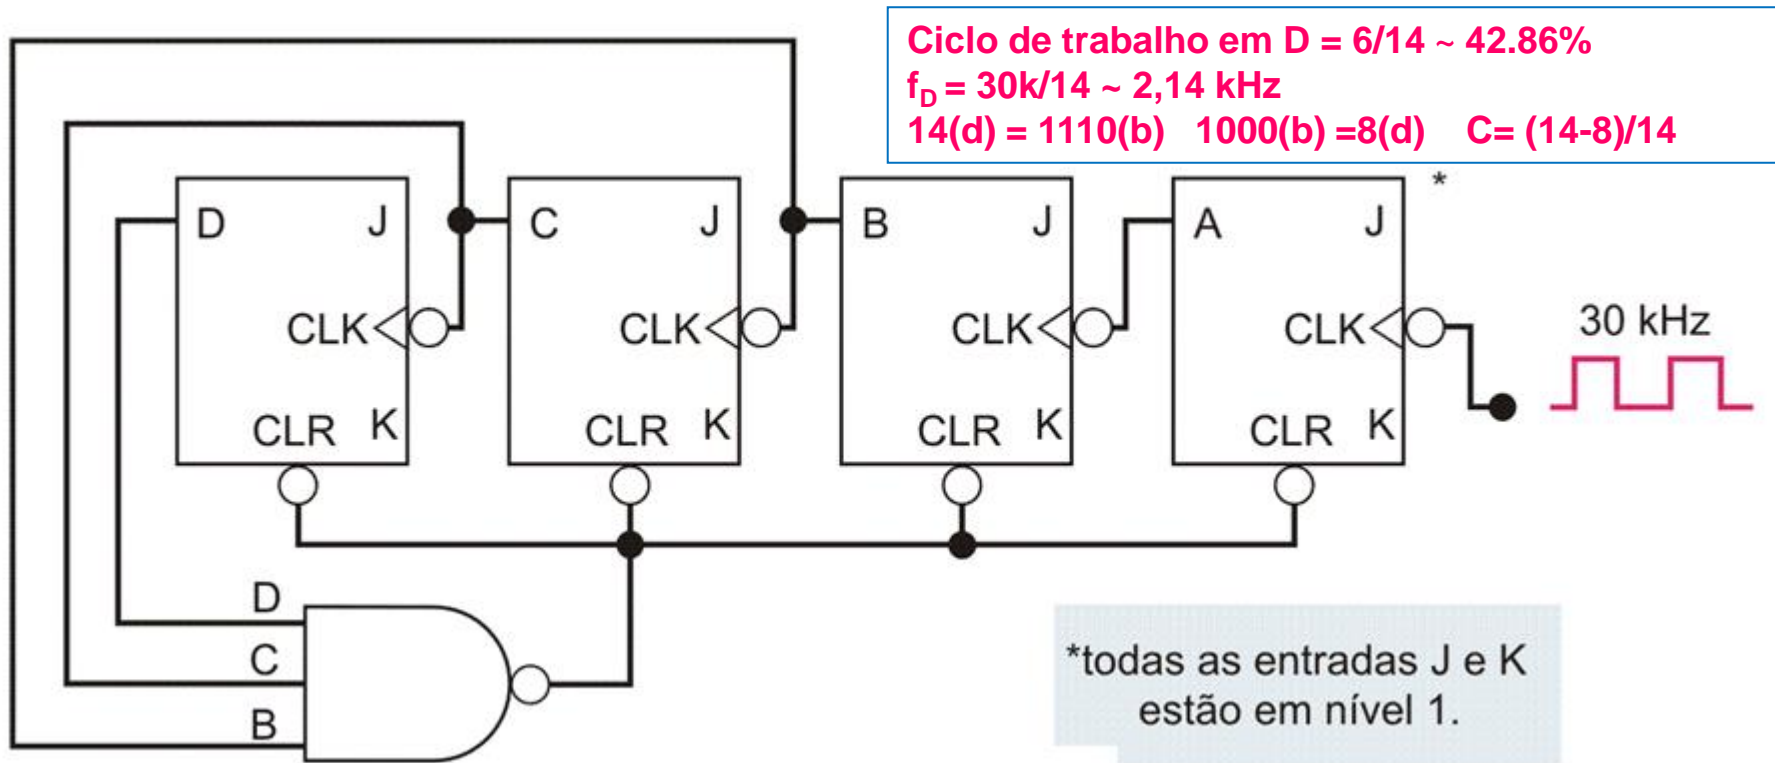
Ciclo de trabalho em D = 6/14 ~ 42.86%
$f_D$ = 30k/14 ~ 2,14 kHz
14(d) = 1110(b)   1000(b) =8(d)   C= (14-8)/14

D J CLK CLR K
C J CLK CLR K
B J CLK CLR K
A J CLK CLR K
*

30 kHz

D
C
B

*todas as entradas J e K estão em nível 1.